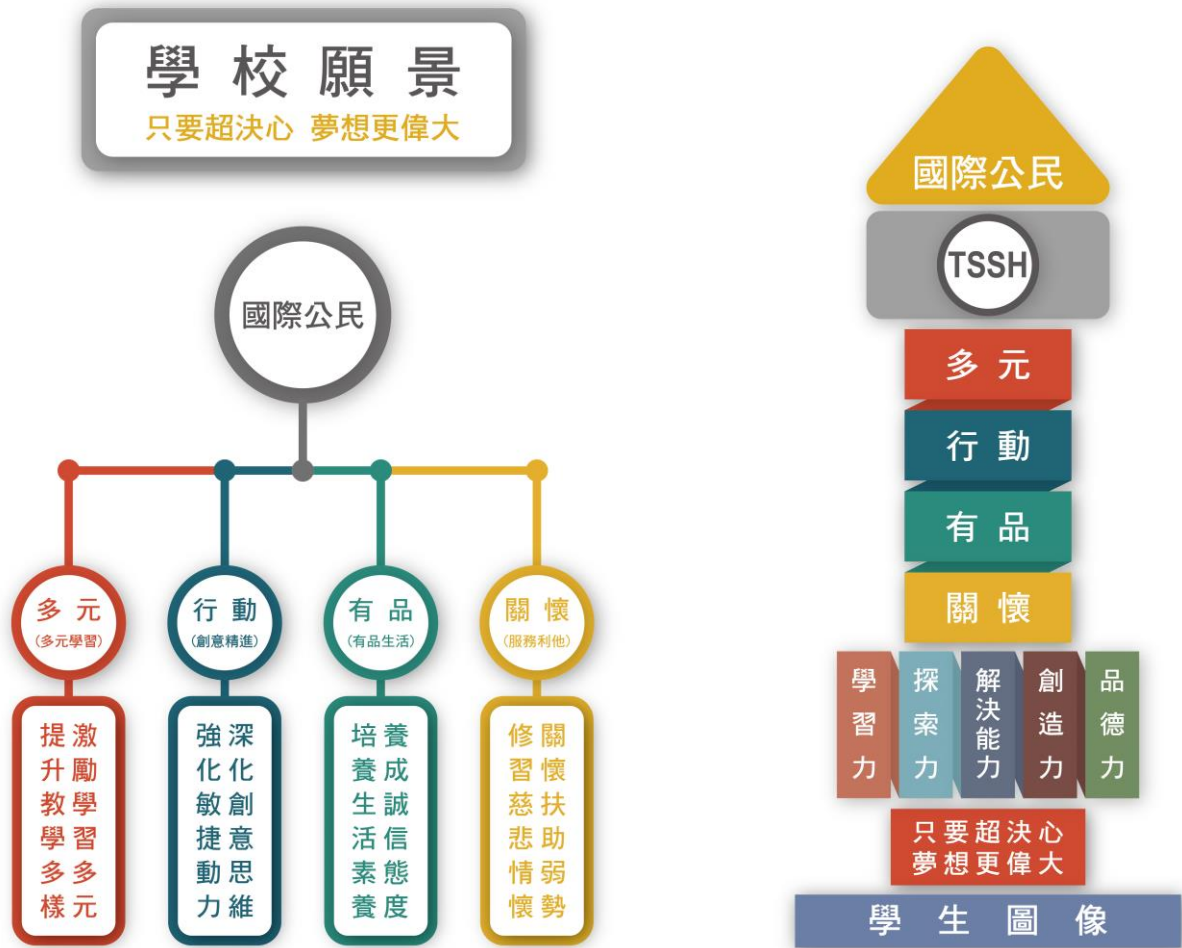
學校願景
只要超決心 夢想更偉大

國際公民

多元
(多元學習)

行動
(創意精進)

有品
(有品生活)

關懷
(服務利他)

激勵學習多元
提升教學多樣

深化創意思維
強化敏捷動力

養成誠信態度
培養生活素養

關懷扶助弱勢
修習慈悲情懷

國際公民
TSSH
多元
行動
有品
關懷
學習力
探索力
解決能力
創造力
品德力
只要超決心
夢想更偉大
學生圖像